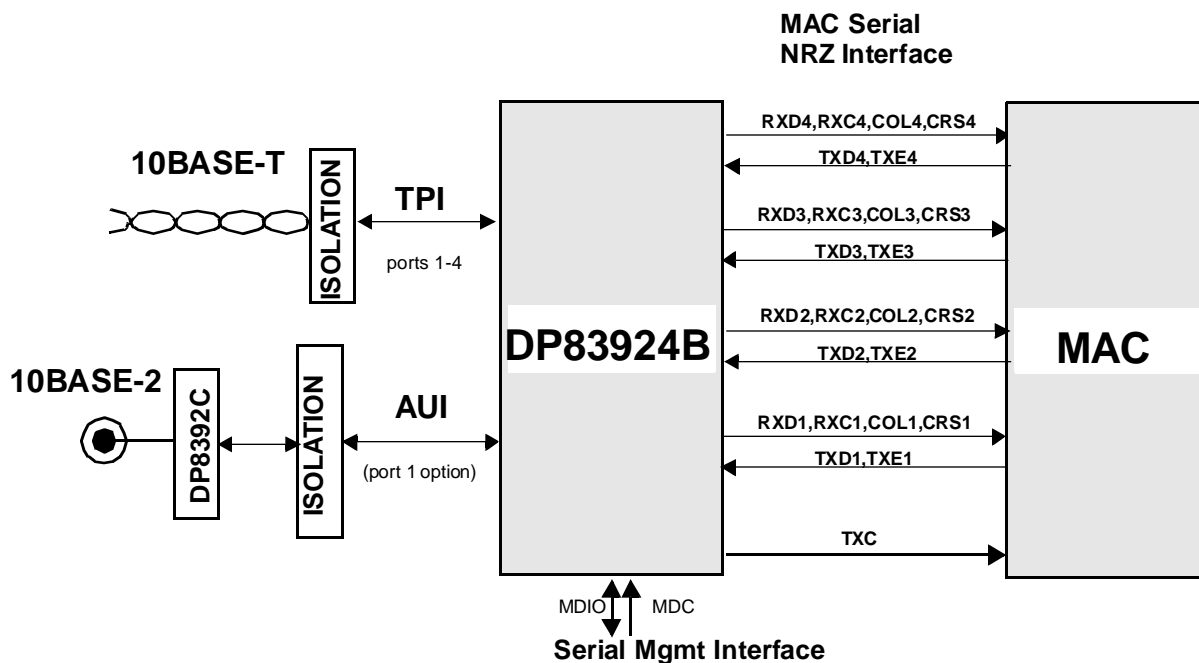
MAC Serial
NRZ Interface

10BASE-T

ISOLATION

TPI

ports 1-4

10BASE-2

DP83392C

ISOLATION

AUI

(port 1 option)

DP83924B

RXD4,RXC4,COL4,CRS4
TXD4,TXE4
RXD3,RXC3,COL3,CRS3
TXD3,TXE3
RXD2,RXC2,COL2,CRS2
TXD2,TXE2
RXD1,RXC1,COL1,CRS1
TXD1,TXE1
TXC

MAC

MDIO
MDC

Serial Mgmt Interface